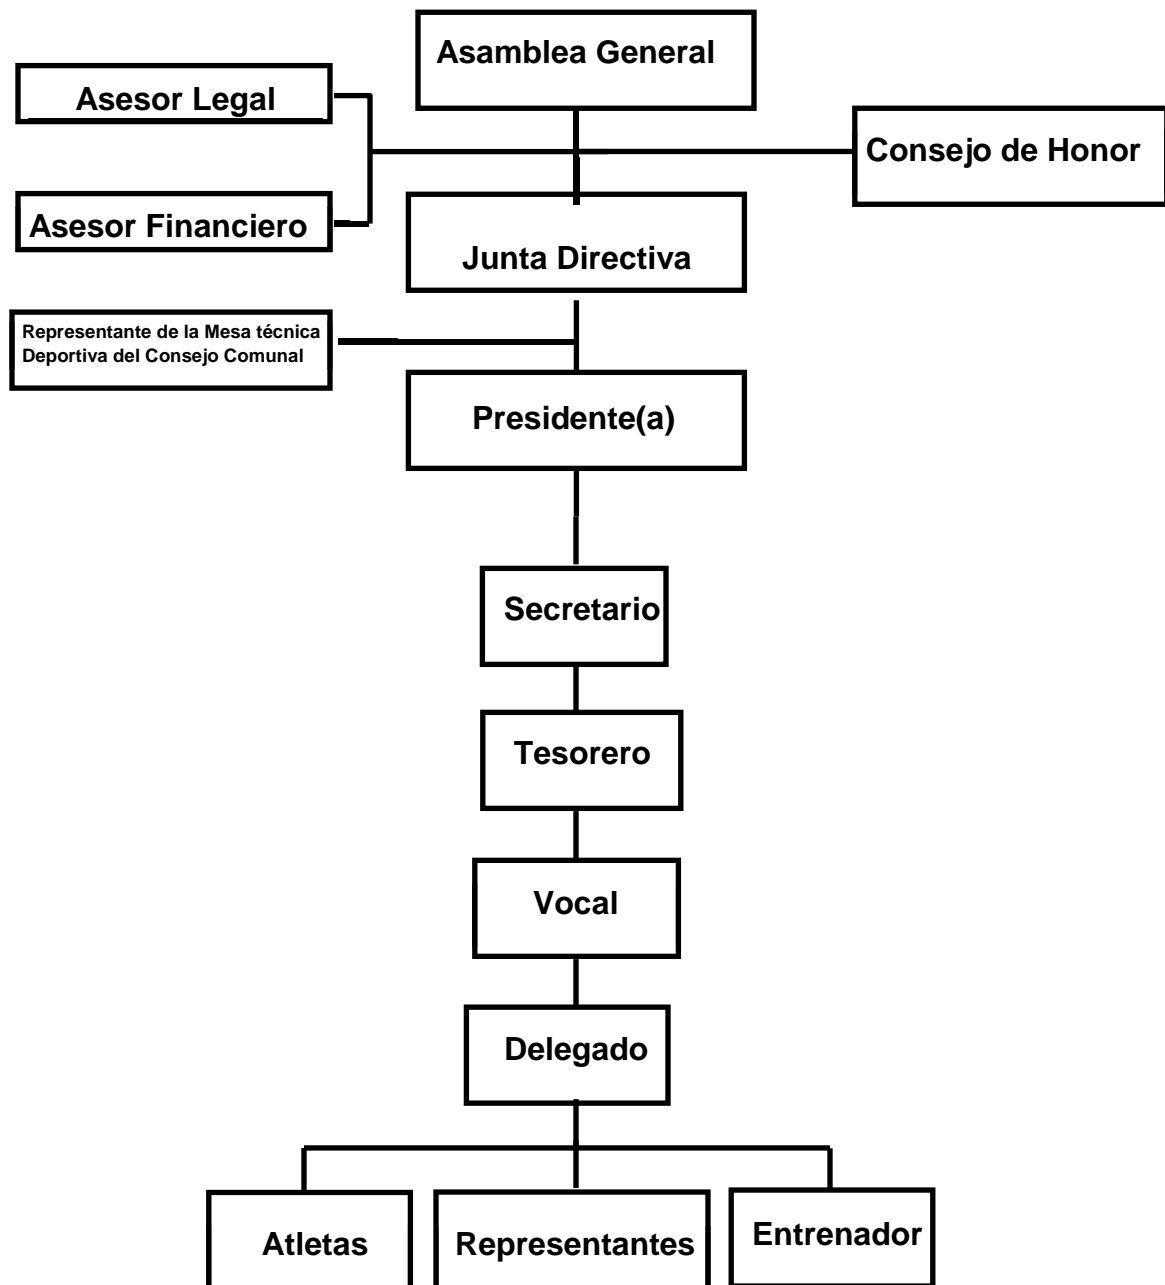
Asamblea General

Asesor Legal

Asesor Financiero

Consejo de Honor

Junta Directiva

Representante de la Mesa técnica Deportiva del Consejo Comunal

Presidente(a)

Secretario

Tesorero

Vocal

Delegado

Atletas

Representantes

Entrenador